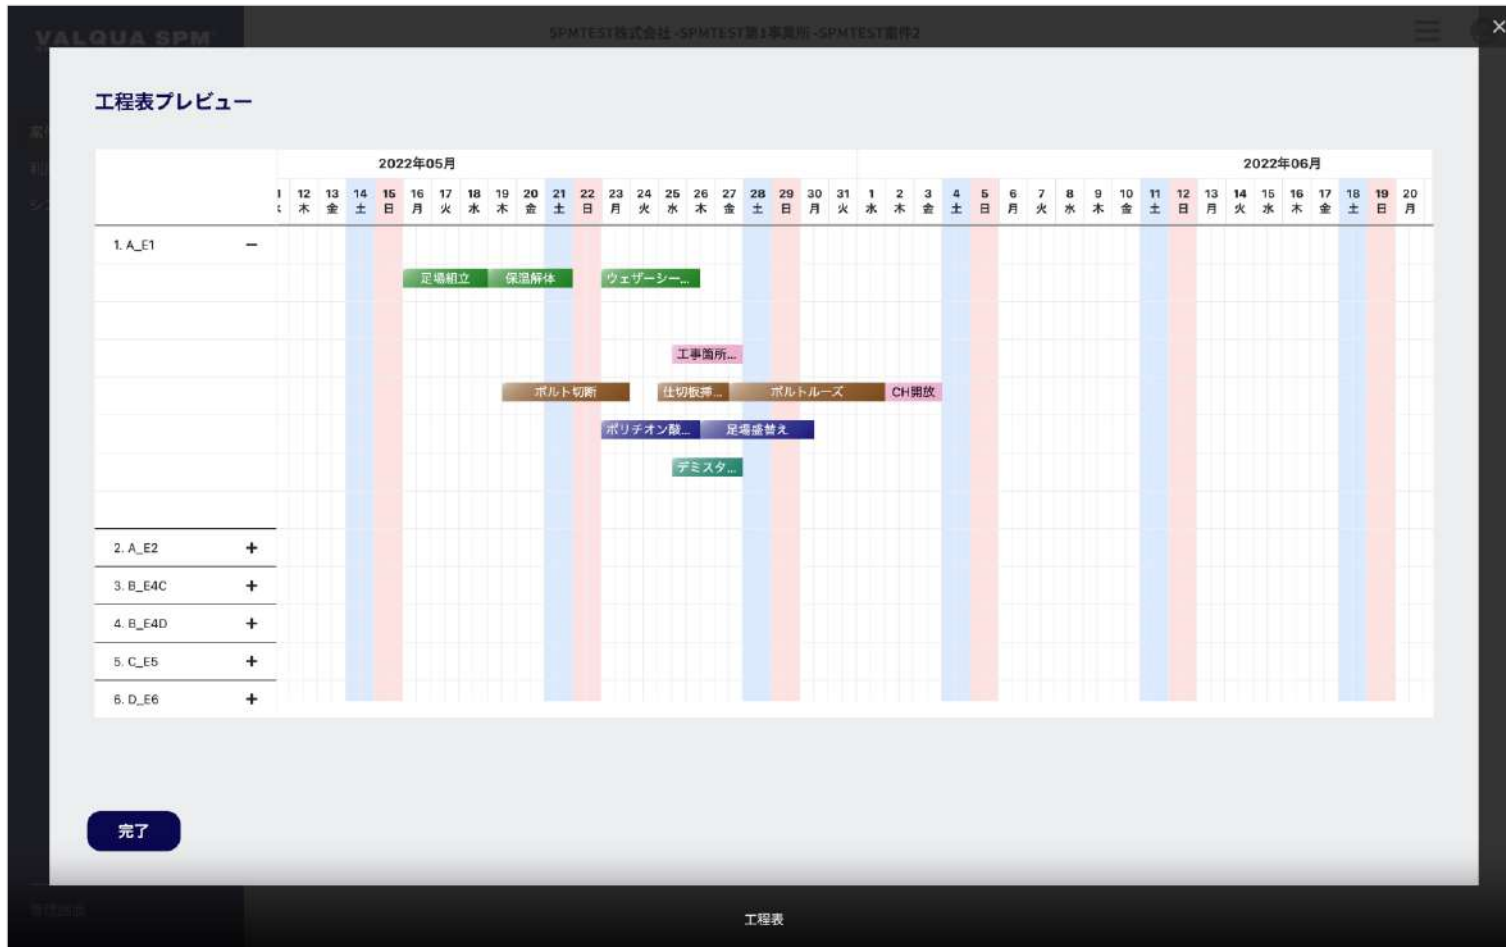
VALQUA SPM

SPMTEST株式会社-SPMTEST第1事業所-SPMTEST案件2

工程表プレビュー

2022年05月

2022年06月

| 1 | 12 | 13 | 14 | 15 | 16 | 17 | 18 | 19 | 20 | 21 | 22 | 23 | 24 | 25 | 26 | 27 | 28 | 29 | 30 | 31 | 1 | 2 | 3 | 4 | 5 | 6 | 7 | 8 | 9 | 10 | 11 | 12 | 13 | 14 | 15 | 16 | 17 | 18 | 19 | 20 |
|---|---|---|---|---|---|---|---|---|---|---|---|---|---|---|---|---|---|---|---|---|---|---|---|---|---|---|---|---|---|---|---|---|---|---|---|---|---|---|---|---|
| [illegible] | 木 | 金 | 土 | 日 | 月 | 火 | 水 | 木 | 金 | 土 | 日 | 月 | 火 | 水 | 木 | 金 | 土 | 日 | 月 | 火 | 水 | 木 | 金 | 土 | 日 | 月 | 火 | 水 | 木 | 金 | 土 | 日 | 月 | 火 | 水 | 木 | 金 | 土 | 日 | 月 |

1. A_E1 −

足場組立
保温解体
ウェザーシー...
工事箇所...
ボルト切断
仕切板挿...
ボルトルーズ
CH開放
ポリチオン酸...
足場盛替え
デミスタ...

2. A_E2 +
3. B_E4C +
4. B_E4D +
5. C_E5 +
6. D_E6 +

完了

工程表